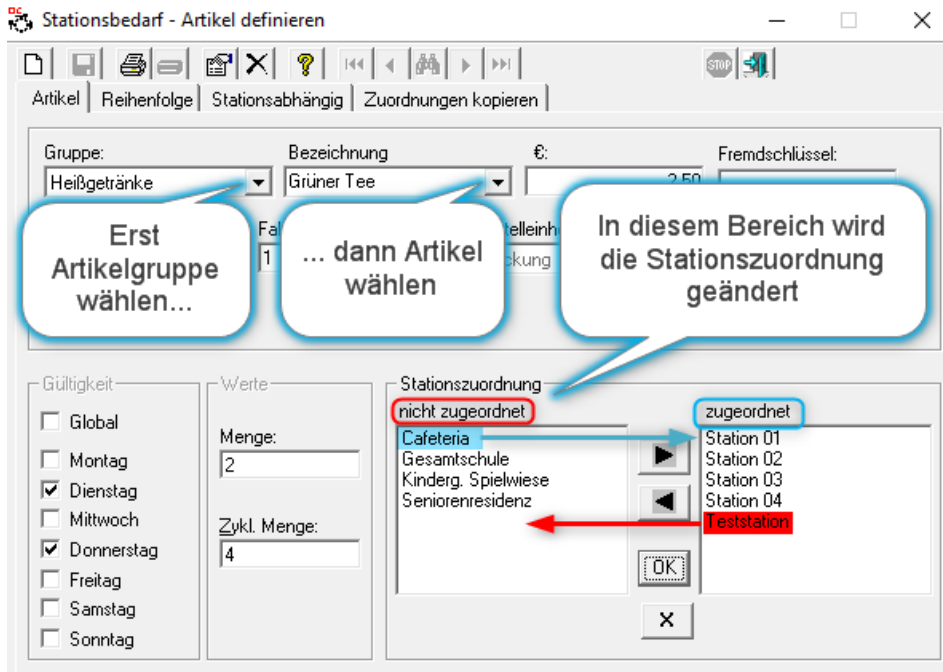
Stationsbedarf - Artikel definieren

Artikel | Reihenfolge | Stationsabhängig | Zuordnungen kopieren

Gruppe:
Heißgetränke

Bezeichnung
Grüner Tee

€:
2,50

Fremdschlüssel:

Fa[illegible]
1

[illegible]telleinh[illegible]
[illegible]ckung

Erst Artikelgruppe wählen...

... dann Artikel wählen

In diesem Bereich wird die Stationszuordnung geändert

Gültigkeit
Global
Montag
Dienstag
Mittwoch
Donnerstag
Freitag
Samstag
Sonntag

Werte
Menge:
2
Zykl. Menge:
4

Stationszuordnung
nicht zugeordnet
Cafeteria
Gesamtschule
Kinderg. Spielwiese
Seniorenresidenz

zugeordnet
Station 01
Station 02
Station 03
Station 04
Teststation

OK
X